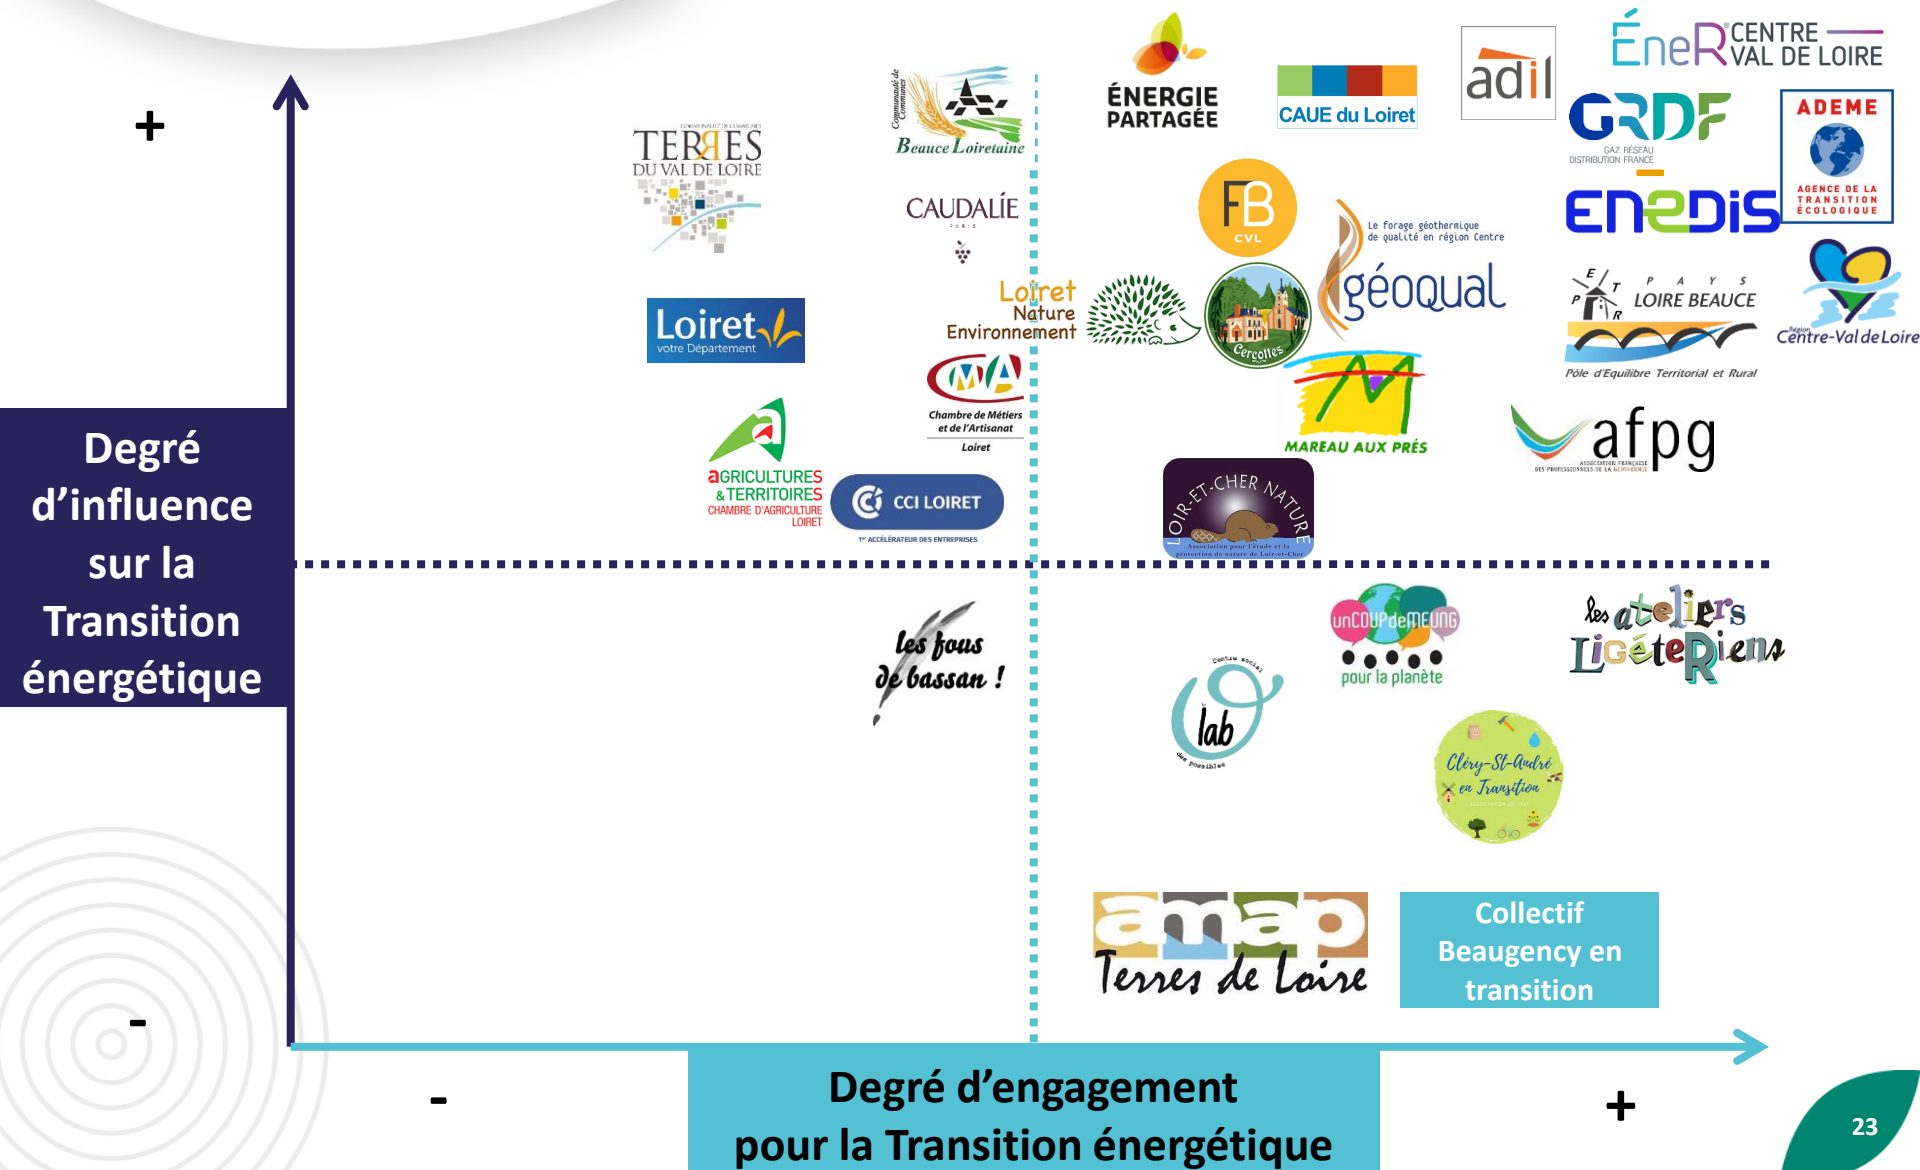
+

Degré d’influence sur la Transition énergétique

-

COMMUNAUTÉ DE COMMUNES
TERRES DU VAL DE LOIRE

Communauté de Communes
Beauce Loirétaine

CAUDALIE
PARIS

Loiret
votre Département

Loiret Nature Environnement

Chambre de Métiers et de l'Artisanat
Loiret

AGRICULTURES & TERRITOIRES
CHAMBRE D'AGRICULTURE
LOIRET

CCI LOIRET
1er ACCÉLÉRATEUR DES ENTREPRISES

ÉNERGIE PARTAGÉE

CAUE du Loiret

adil

ÉnergieCENTRE VAL DE LOIRE

GRDF
GAZ RÉSEAU DISTRIBUTION FRANCE

ADEME
AGENCE DE LA TRANSITION ÉCOLOGIQUE

ENEDIS

FB
CVL

Cercottes

Le forage géothermique de qualité en région Centre
géoqual

PAYS LOIRE BEAUCE
Pôle d'Equilibre Territorial et Rural

Région Centre-Val de Loire

MAREAU AUX PRÉS

afpg
ASSOCIATION FRANÇAISE DES PROFESSIONNELS DE LA GÉOTHERMIE

LOIR-ET-CHER NATURE
Association pour l'étude et la protection de la nature de Loir-et-Cher

les fous de bassan !

unCOUPdeMEUNG
pour la planète

Centre social
lab
des possibles

les ateliers Ligériens

Cléry-St-André en Transition

amap
Terres de Loire

Collectif Beaugency en transition

-

Degré d’engagement pour la Transition énergétique

+

23